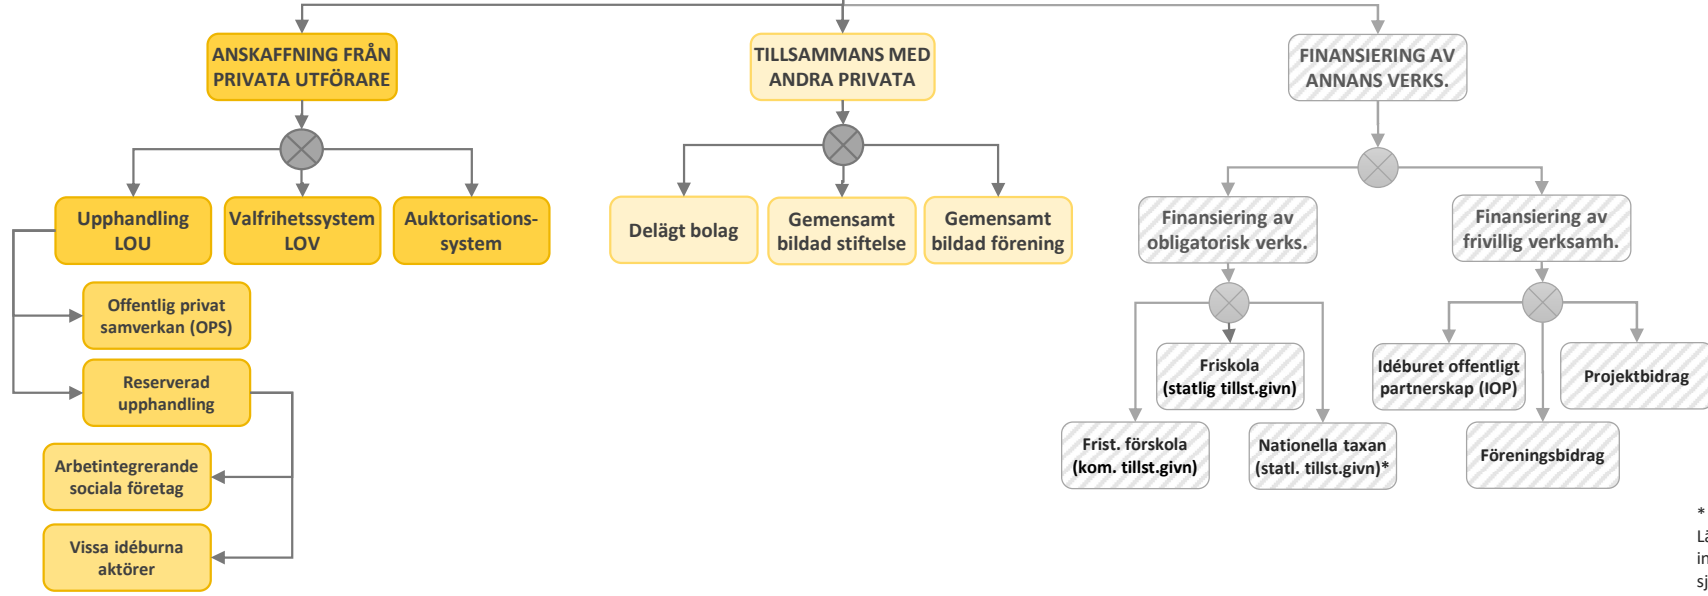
ANSKAFFNING FRÅN PRIVATA UTFÖRARE

TILLSAMMANS MED ANDRA PRIVATA

FINANSIERING AV ANNANS VERKS.

Upphandling LOU

Valfrihetssystem LOV

Auktorisationssystem

Delägt bolag

Gemensamt bildad stiftelse

Gemensamt bildad förening

Finansiering av obligatorisk verks.

Finansiering av frivillig verksamh.

Offentlig privat samverkan (OPS)

Reserverad upphandling

Arbetintegrerande sociala företag

Vissa idéburna aktörer

Friskola (statlig tillst.givn)

Frist. förskola (kom. tillst.givn)

Nationella taxan (statl. tillst.givn)*

Idéburet offentligt partnerskap (IOP)

Projektbidrag

Föreningsbidrag

*
Lä
in
sj